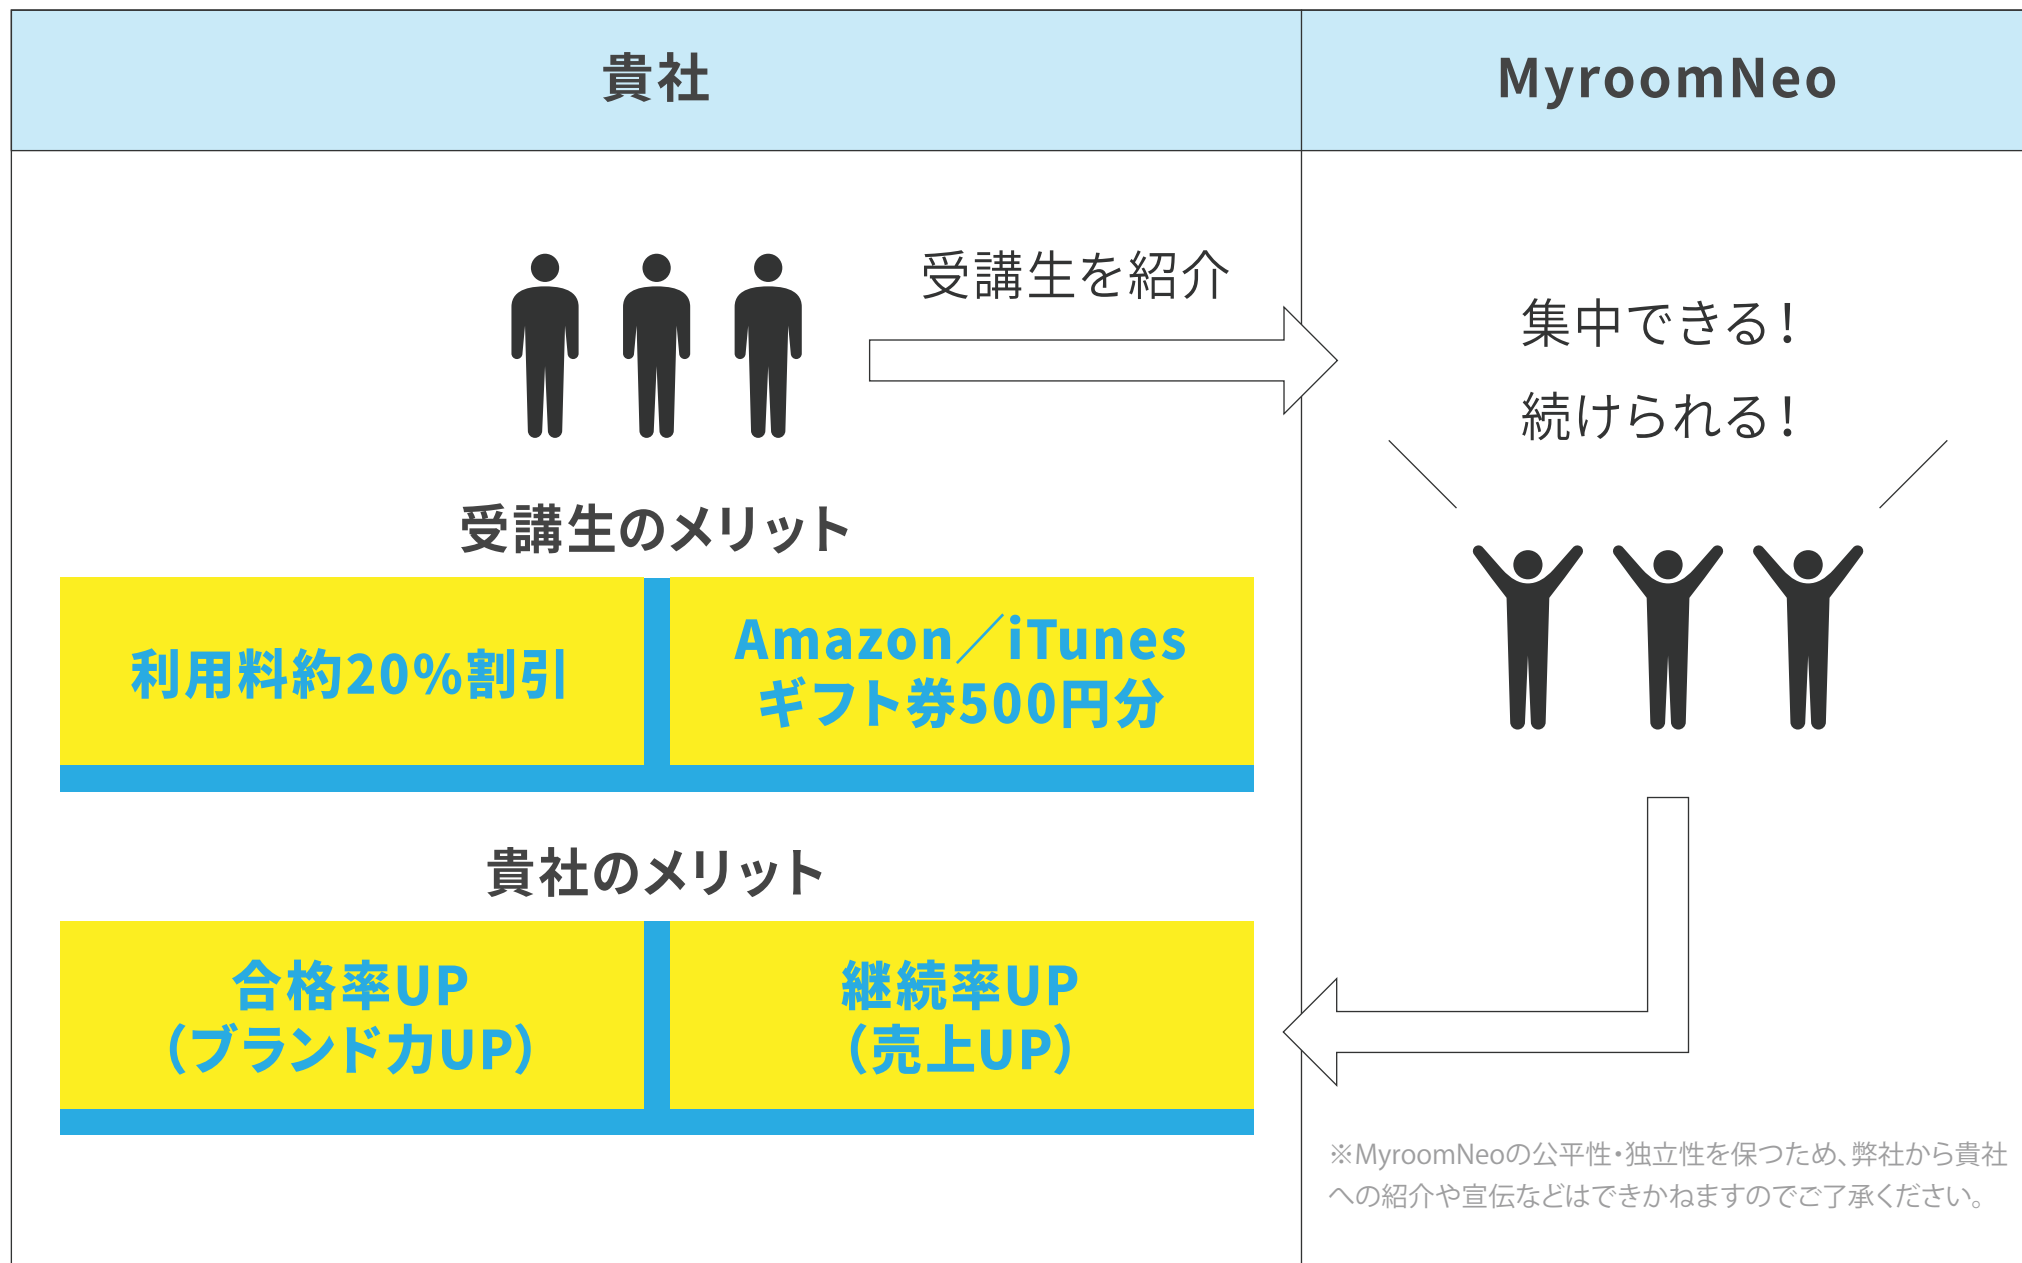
| 貴社 | MyroomNeo |
|---|---|

受講生を紹介

集中できる！

続けられる！

受講生のメリット

利用料約20%割引

Amazon／iTunes ギフト券500円分

貴社のメリット

合格率UP (ブランド力UP)

継続率UP (売上UP)

※MyroomNeoの公平性・独立性を保つため、弊社から貴社への紹介や宣伝などはできかねますのでご了承ください。